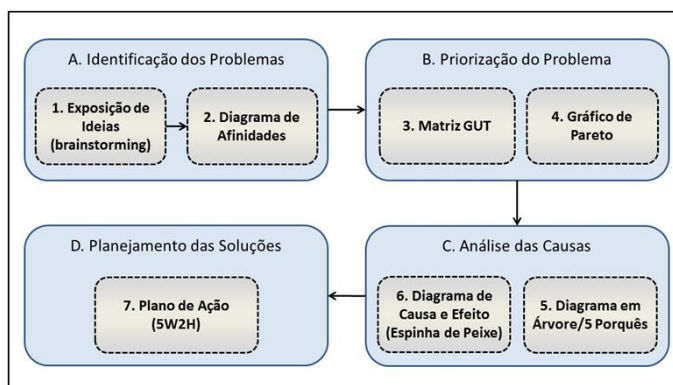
A. Identificação dos Problemas

1. Exposição de Ideias (brainstorming)

2. Diagrama de Afinidades

B. Priorização do Problema

3. Matriz GUT

4. Gráfico de Pareto

C. Análise das Causas

5. Diagrama em Árvore/5 Porquês

6. Diagrama de Causa e Efeito (Espinha de Peixe)

D. Planejamento das Soluções

7. Plano de Ação (5W2H)